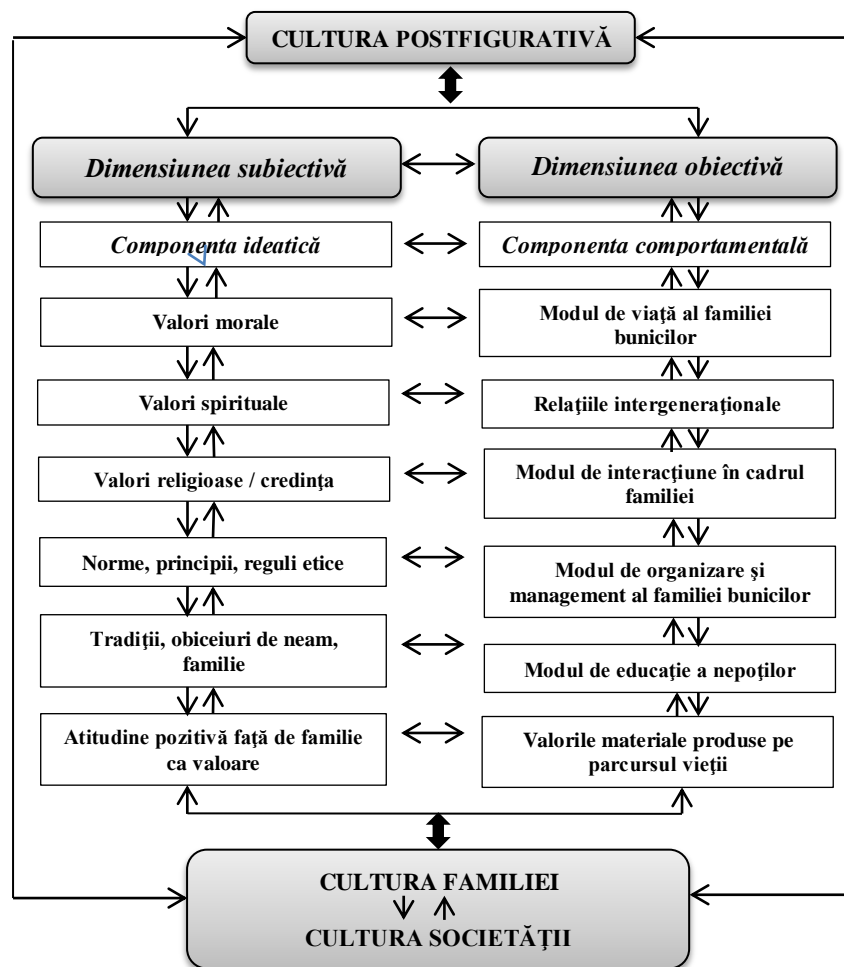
CULTURA POSTFIGURATIVĂ

Dimensiunea subiectivă

Dimensiunea obiectivă

Componenta ideatică

Componenta comportamentală

Valori morale

Modul de viață al familiei bunicilor

Valori spirituale

Relaţiile intergeneraţionale

Valori religioase / credinţa

Modul de interacţiune în cadrul familiei

Norme, principii, reguli etice

Modul de organizare şi management al familiei bunicilor

Tradiţii, obiceiuri de neam, familie

Modul de educaţie a nepoţilor

Atitudine pozitivă faţă de familie ca valoare

Valorile materiale produse pe parcursul vieţii

CULTURA FAMILIEI

CULTURA SOCIETĂŢII